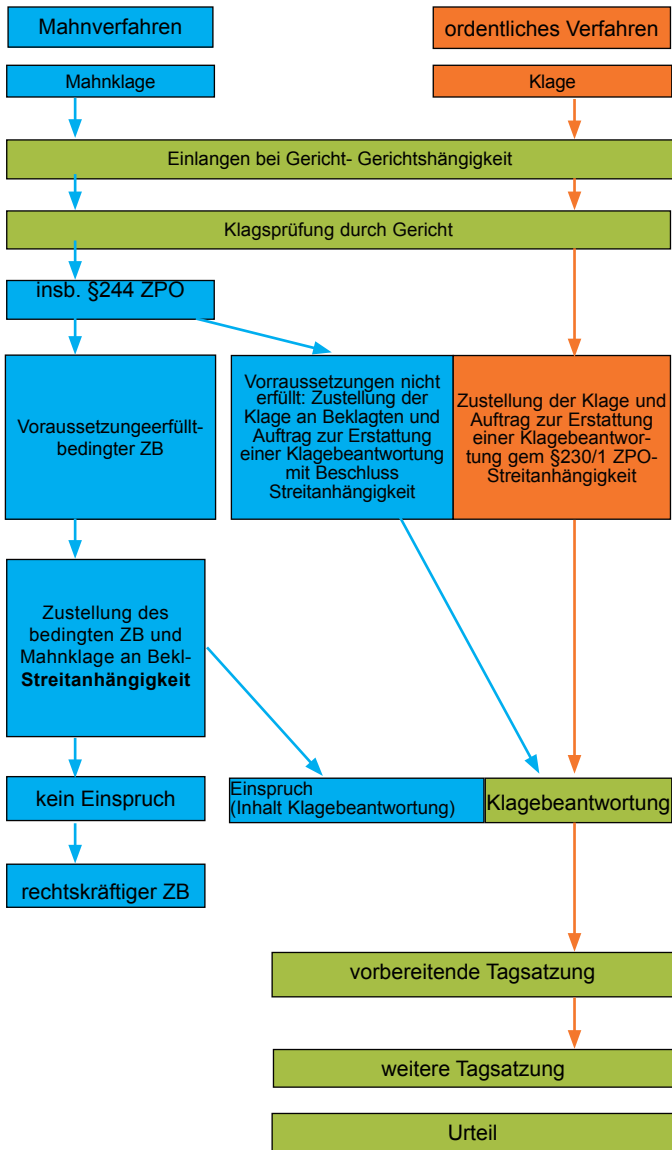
Mahnverfahren

ordentliches Verfahren

Mahnklage

Klage

Einlangen bei Gericht- Gerichtshängigkeit

Klagsprüfung durch Gericht

insb. §244 ZPO

Voraussetzungeerfüllt- bedingter ZB

Vorraussetzungen nicht erfüllt: Zustellung der Klage an Beklagten und Auftrag zur Erstattung einer Klagebeantwortung mit Beschluss Streitanhängigkeit

Zustellung der Klage und Auftrag zur Erstattung einer Klagebeantwortung gem §230/1 ZPO- Streitanhängigkeit

Zustellung des bedingten ZB und Mahnklage an Bekl- **Streitanhängigkeit**

kein Einspruch

Einspruch (Inhalt Klagebeantwortung)

Klagebeantwortung

rechtskräftiger ZB

vorbereitende Tagsatzung

weitere Tagsatzung

Urteil